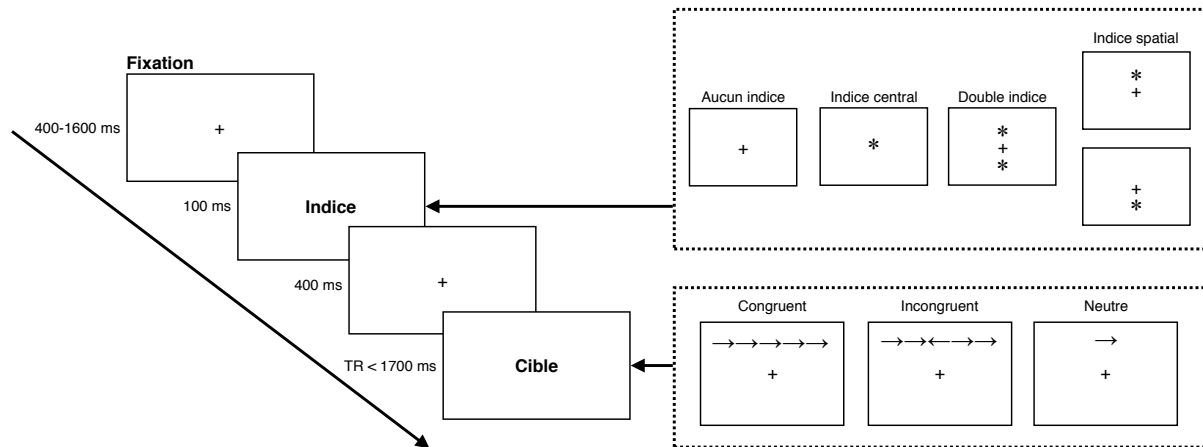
Fixation

400-1600 ms

+

100 ms

Indice

400 ms

+

TR < 1700 ms

Cible

Aucun indice

+

Indice central

*

Double indice

*
+
*

Indice spatial

*
+

+
*

Congruent

→→→→→

+

Incongruent

→→←→→

+

Neutre

→

+